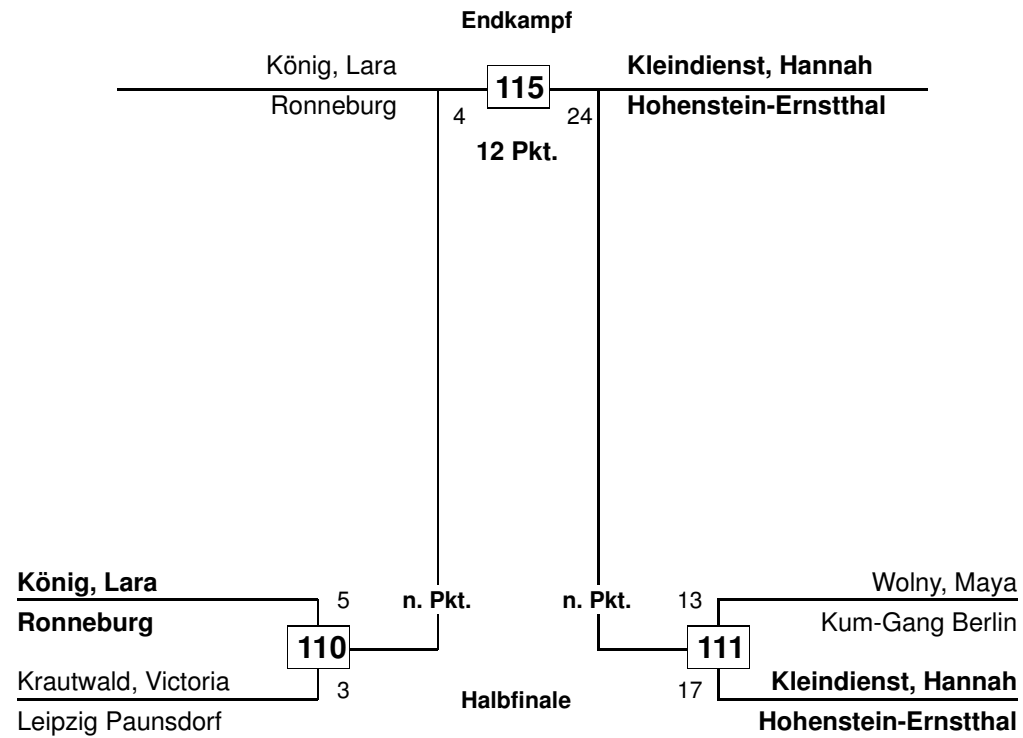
Endkampf

König, Lara
Ronneburg
4
115
24
Kleindienst, Hannah
Hohenstein-Ernstthal
12 Pkt.

König, Lara
Ronneburg
5
110
3
Krautwald, Victoria
Leipzig Paunsdorf

n. Pkt.
n. Pkt.

Halbfinale

Wolny, Maya
Kum-Gang Berlin
13
111
17
Kleindienst, Hannah
Hohenstein-Ernstthal